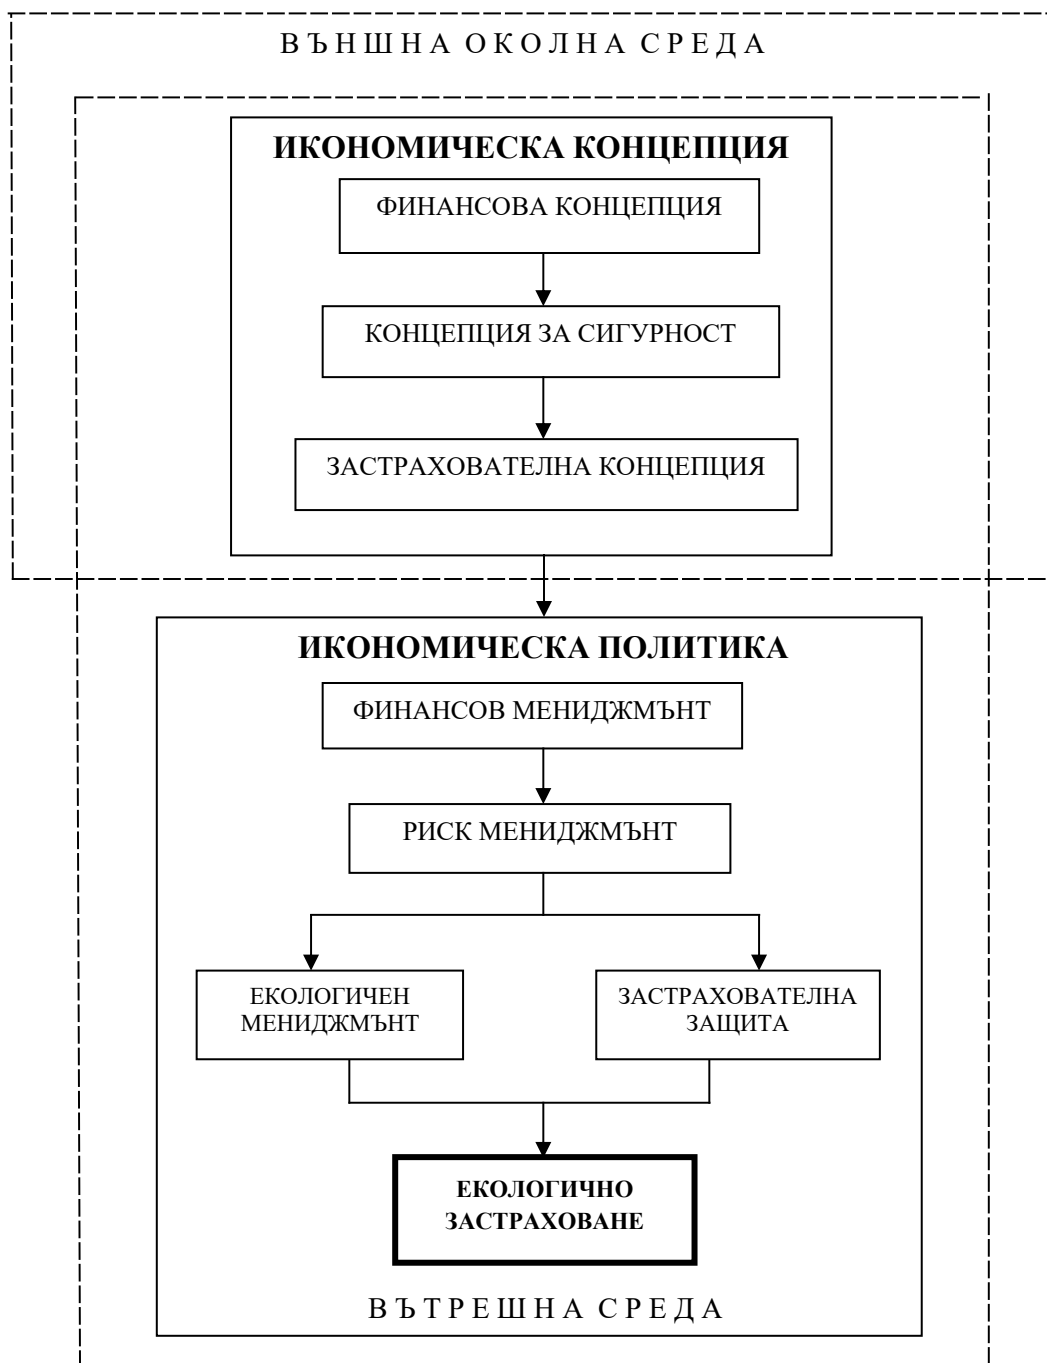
В Ъ Н Ш Н А О К О Л Н А С Р Е Д А

ИКОНОМИЧЕСКА КОНЦЕПЦИЯ

ФИНАНСОВА КОНЦЕПЦИЯ

КОНЦЕПЦИЯ ЗА СИГУРНОСТ

ЗАСТРАХОВАТЕЛНА КОНЦЕПЦИЯ

ИКОНОМИЧЕСКА ПОЛИТИКА

ФИНАНСОВ МЕНИДЖМЪНТ

РИСК МЕНИДЖМЪНТ

ЕКОЛОГИЧЕН МЕНИДЖМЪНТ

ЗАСТРАХОВАТЕЛНА ЗАЩИТА

ЕКОЛОГИЧНО ЗАСТРАХОВАНЕ

В Ъ Т Р Е Ш Н А С Р Е Д А